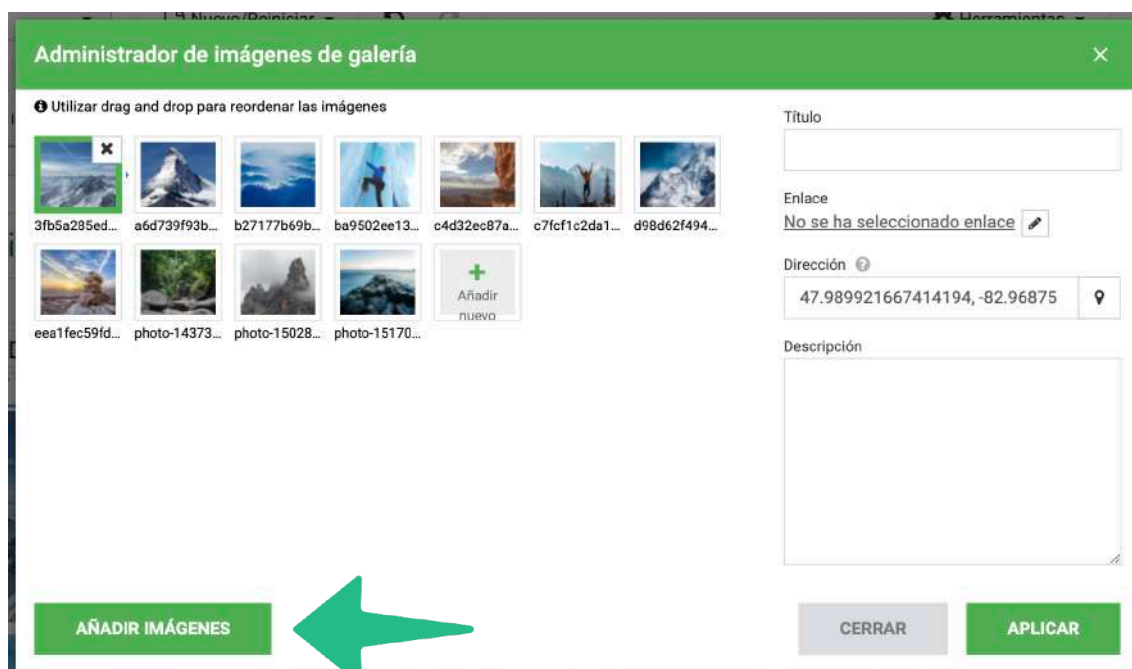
Nuevo/Reiniciar
Herramientas

Administrador de imágenes de galería
×

Utilizar drag and drop para reordenar las imágenes

3fb5a285ed... a6d739f93b... b27177b69b... ba9502ee13... c4d32ec87a... c7fcf1c2da1... d98d62f494...
eea1fec59fd... photo-14373... photo-15028... photo-15170...
+ Añadir nuevo

Título

Enlace
No se ha seleccionado enlace

Dirección
47.989921667414194, -82.96875

Descripción

AÑADIR IMÁGENES
CERRAR
APLICAR